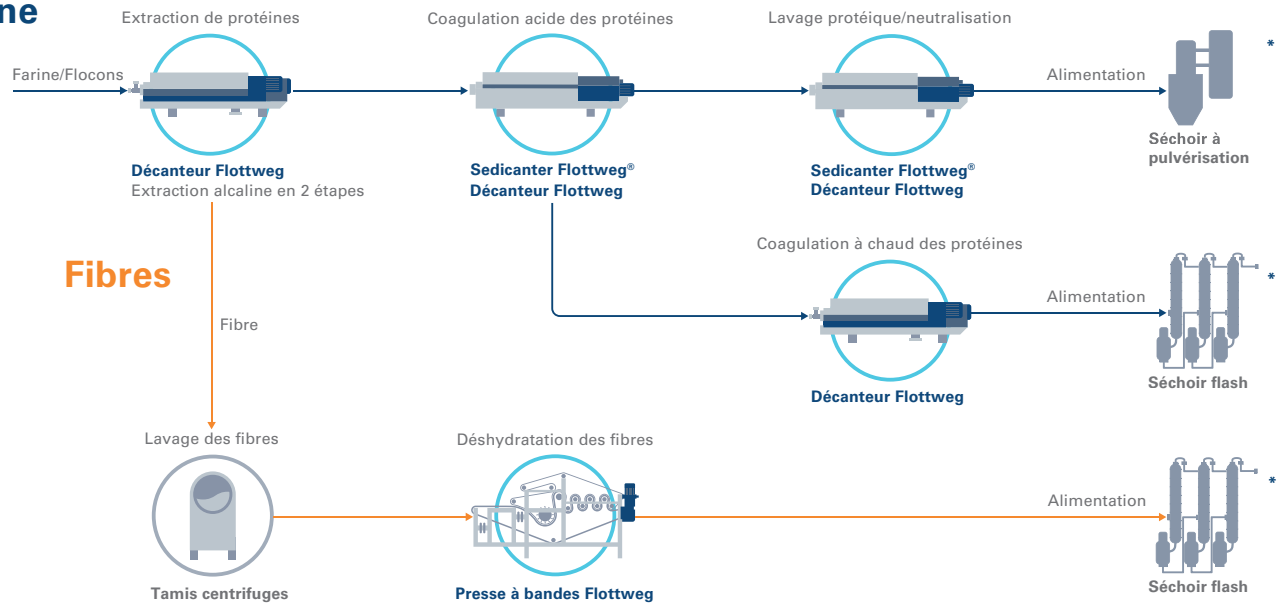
ne

Extraction de protéines

Farine/Flocons

Décanteur Flottweg
Extraction alcaline en 2 étapes

Coagulation acide des protéines

Sedicanter Flottweg®
Décanteur Flottweg

Lavage protéique/neutralisation

Sedicanter Flottweg®
Décanteur Flottweg

Alimentation

Séchoir à pulvérisation

*

Fibres

Fibre

Coagulation à chaud des protéines

Décanteur Flottweg

Alimentation

Séchoir flash

*

Lavage des fibres

Tamis centrifuges

Déshydratation des fibres

Presse à bandes Flottweg

Alimentation

Séchoir flash

*